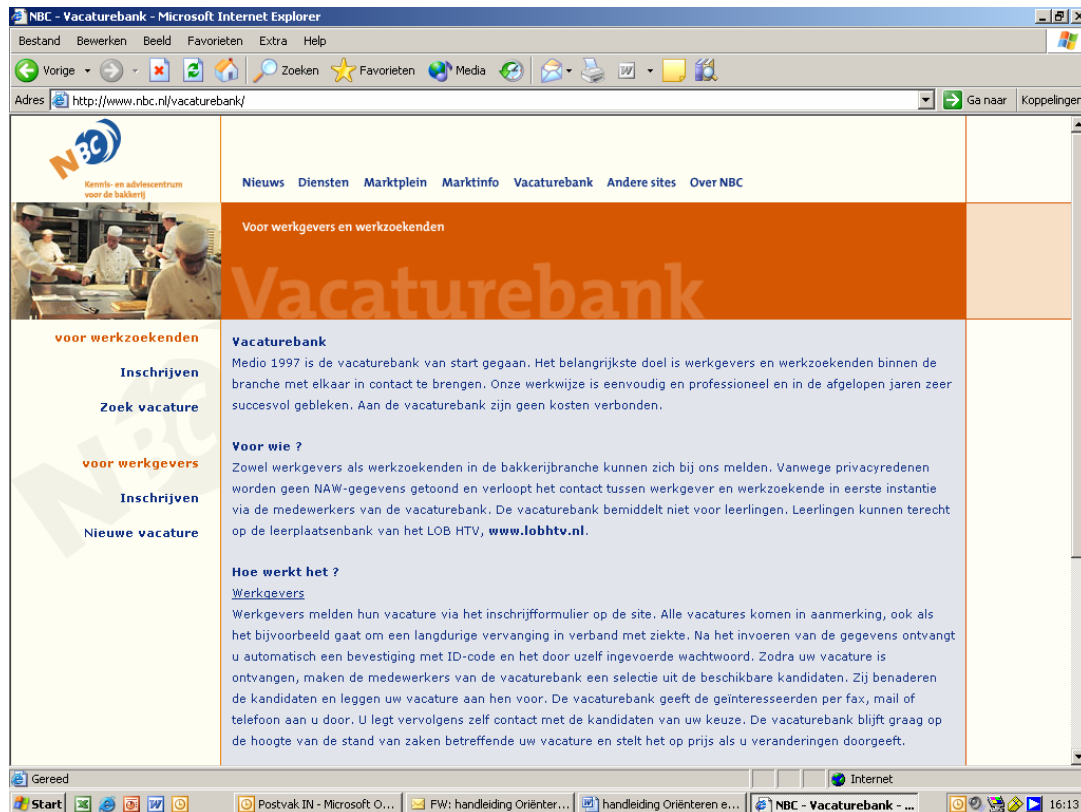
NBC - Vacaturebank - Microsoft Internet Explorer

Bestand Bewerken Beeld Favorieten Extra Help

Vorige Zoeken Favorieten Media

Adres http://www.nbc.nl/vacaturebank/ Ga naar Koppelingen

NBC
Kennis- en adviescentrum voor de bakkerij

Nieuws Diensten Marktplein Marktinfo Vacaturebank Andere sites Over NBC

Voor werkgevers en werkzoekenden

Vacaturebank

voor werkzoekenden
Inschrijven
Zoek vacature

voor werkgevers
Inschrijven
Nieuwe vacature

Vacaturebank
Medio 1997 is de vacaturebank van start gegaan. Het belangrijkste doel is werkgevers en werkzoekenden binnen de branche met elkaar in contact te brengen. Onze werkwijze is eenvoudig en professioneel en in de afgelopen jaren zeer succesvol gebleken. Aan de vacaturebank zijn geen kosten verbonden.

Voor wie ?
Zowel werkgevers als werkzoekenden in de bakkerijbranche kunnen zich bij ons melden. Vanwege privacyredenen worden geen NAW-gegevens getoond en verloopt het contact tussen werkgever en werkzoekende in eerste instantie via de medewerkers van de vacaturebank. De vacaturebank bemiddelt niet voor leerlingen. Leerlingen kunnen terecht op de leerplaatsenbank van het LOB HTV, www.lobhtv.nl.

Hoe werkt het ?
Werkgevers
Werkgevers melden hun vacature via het inschrijfformulier op de site. Alle vacatures komen in aanmerking, ook als het bijvoorbeeld gaat om een langdurige vervanging in verband met ziekte. Na het invoeren van de gegevens ontvangt u automatisch een bevestiging met ID-code en het door uzelf ingevoerde wachtwoord. Zodra uw vacature is ontvangen, maken de medewerkers van de vacaturebank een selectie uit de beschikbare kandidaten. Zij benaderen de kandidaten en leggen uw vacature aan hen voor. De vacaturebank geeft de geïnteresseerden per fax, mail of telefoon aan u door. U legt vervolgens zelf contact met de kandidaten van uw keuze. De vacaturebank blijft graag op de hoogte van de stand van zaken betreffende uw vacature en stelt het op prijs als u veranderingen doorgeeft.

Gereed Internet

Start Postvak IN - Microsoft O... FW: handleiding Oriënter... handleiding Oriënteren e... NBC - Vacaturebank - ... 16:13